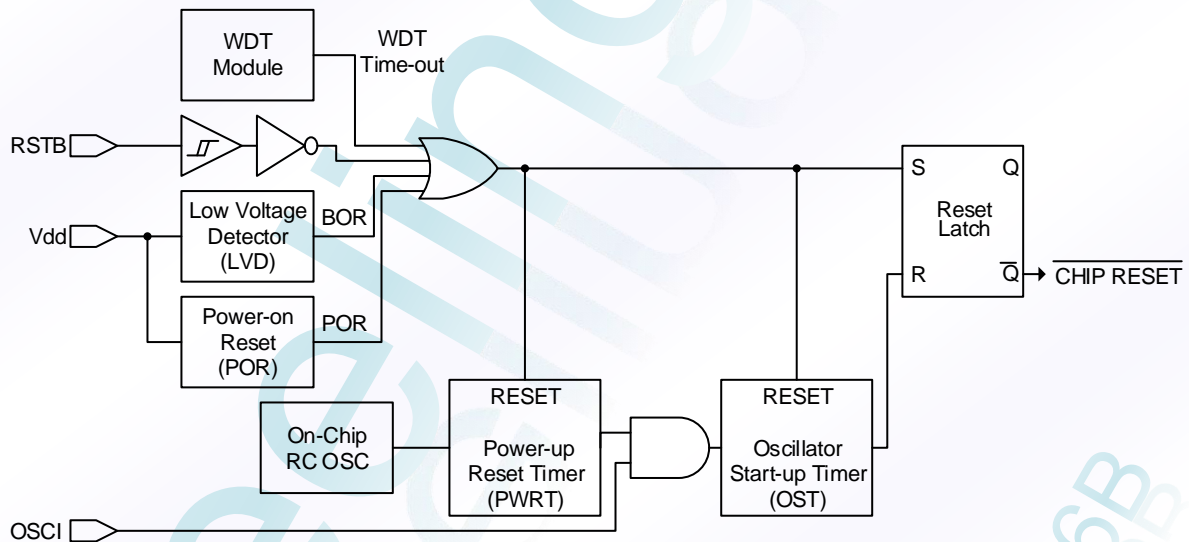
WDT Module

WDT Time-out

RSTB

Vdd

Low Voltage Detector (LVD)

BOR

Power-on Reset (POR)

POR

S

Q

Reset Latch

R

$\overline{Q}$

$\overline{\text{CHIP RESET}}$

On-Chip RC OSC

RESET

Power-up Reset Timer (PWRT)

RESET

Oscillator Start-up Timer (OST)

OSCI